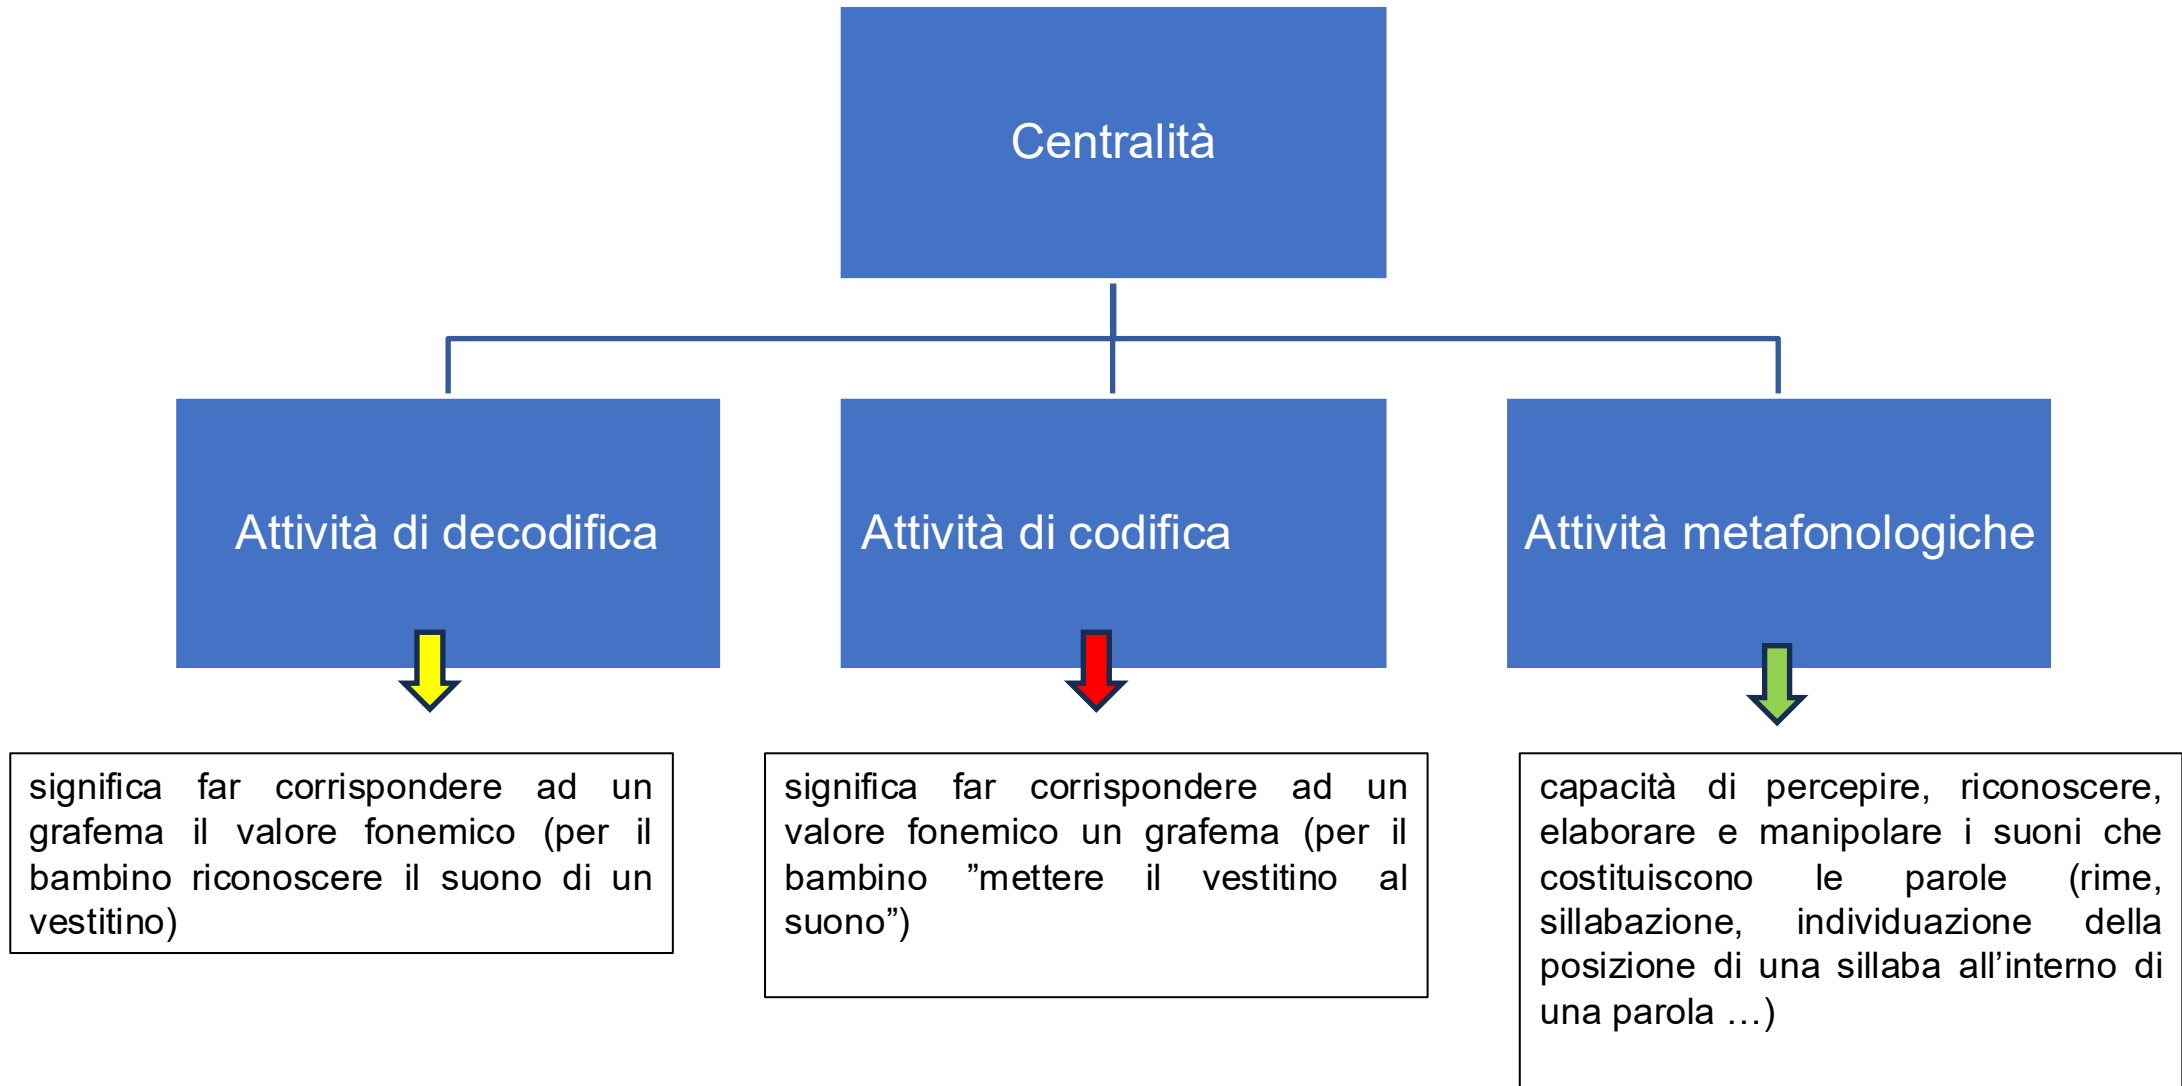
Centralità

Attività di decodifica

Attività di codifica

Attività metafonologiche

significa far corrispondere ad un grafema il valore fonemico (per il bambino riconoscere il suono di un vestitino)

significa far corrispondere ad un valore fonemico un grafema (per il bambino ”mettere il vestitino al suono”)

capacità di percepire, riconoscere, elaborare e manipolare i suoni che costituiscono le parole (rime, sillabazione, individuazione della posizione di una sillaba all’interno di una parola …)